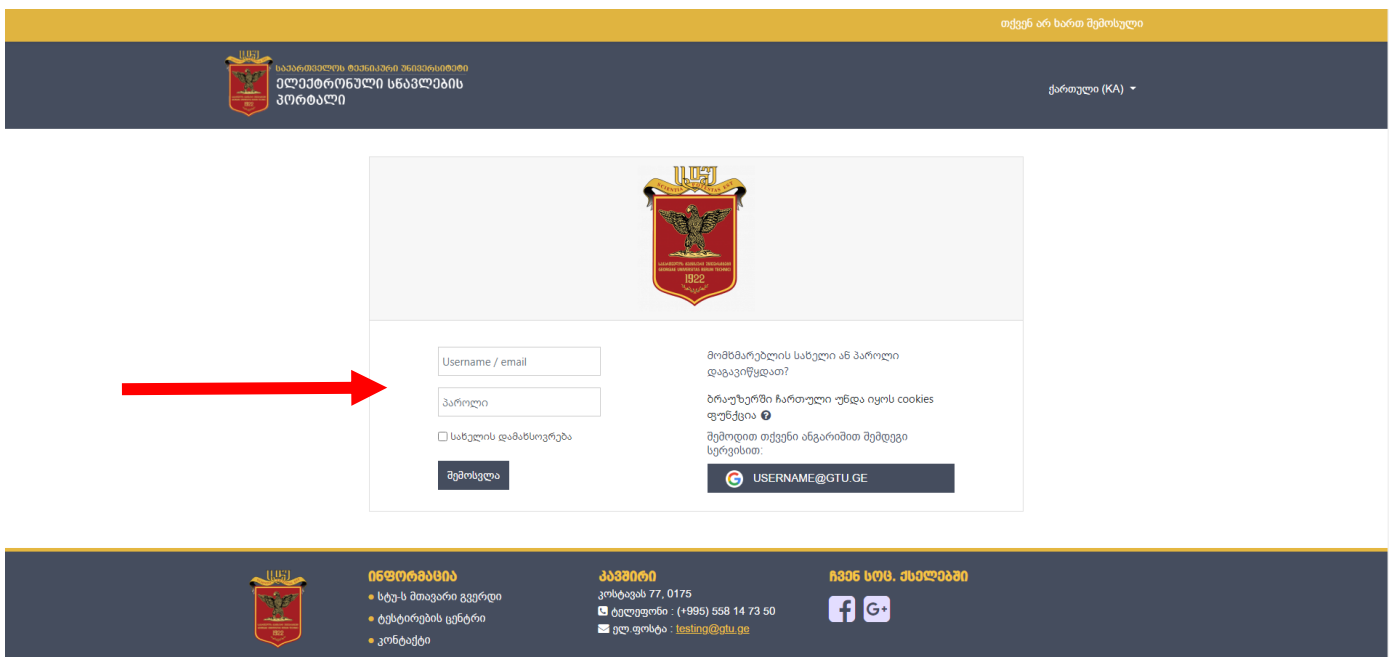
თქვენ არ ხართ შემოსული

საქართველოს ტექნიკური უნივერსიტეტი
ელექტრონული სწავლების პორტალი

ქართული (KA)

1922

Username / email

პაროლი

სახელის დამახსოვრება

შემოსვლა

მომხმარებლის სახელი ან პაროლი დაგავიწყდათ?

ბრაუზერში ჩართული უნდა იყოს cookies ფუნქცია

შემოდით თქვენი ანგარიშით შემდეგი სერვისით:

USERNAME@GTU.GE

ინფორმაცია
სტუ-ს მთავარი გვერდი
ტესტირების ცენტრი
კონტაქტი

კავშირი
კოსტავას 77, 0175
ტელეფონი : (+995) 558 14 73 50
ელ.ფოსტა : testing@gtu.ge

ჩვენ სოც. ქსელებში